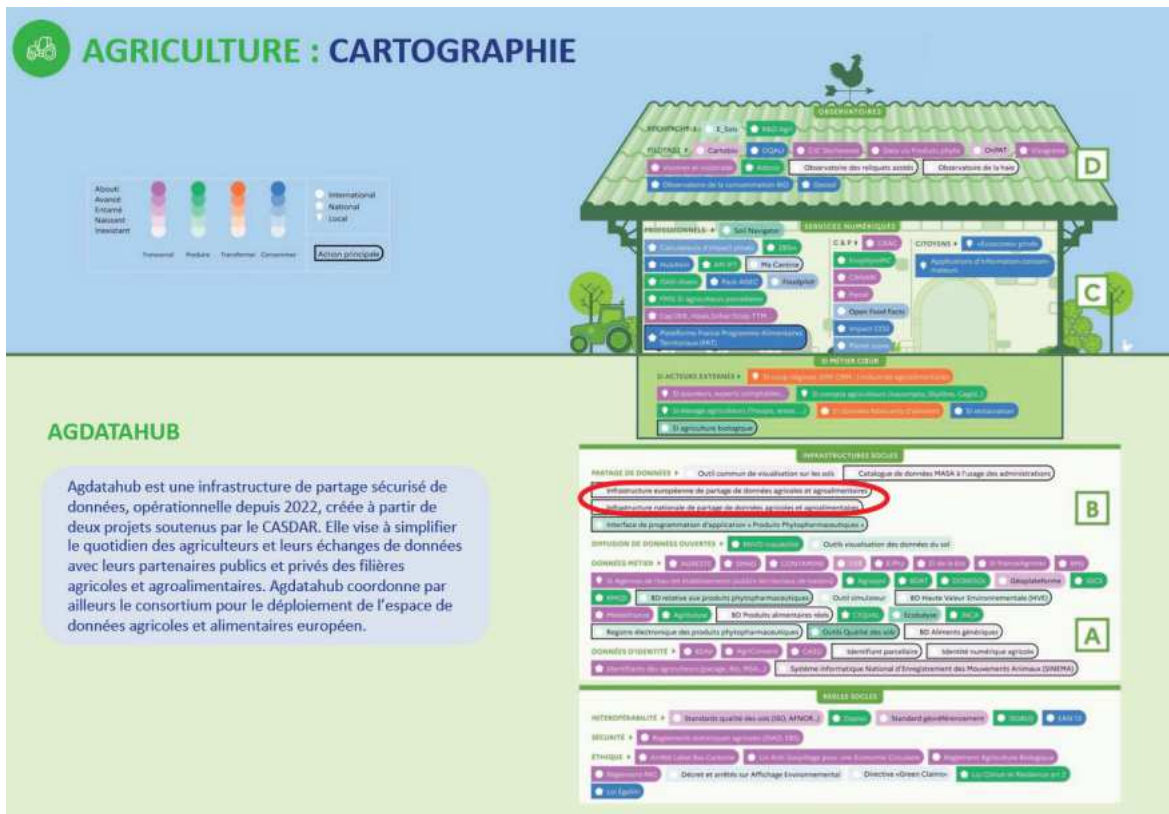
AGRICULTURE : CARTOGRAPHIE

OBSERVATOIRES

RECHERCHE ▸ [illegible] RAD Agri

PILOTAGE ▸ Carbalim OQALI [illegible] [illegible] OnPAT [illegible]

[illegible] Agreste Observatoire des reliquats azotés Observatoire de la haie

Observatoire de la consommation BIO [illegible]

D

Abouti
Avancé
Entamé
Naissant
Inexistant

Transversal Produire Transformer Consommer

International
National
Local

Action principale

SERVICES NUMÉRIQUES

PROFESSIONNELS ▸ Soil Navigator

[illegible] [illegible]

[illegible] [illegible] Ma Cantine

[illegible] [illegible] Foodplot

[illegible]

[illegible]

Plateforme France Programme Alimentaires Territoriaux (PAT)

C & P ▸ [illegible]

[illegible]

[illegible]

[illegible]

Open Food Facts

Impact CO2

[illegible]

CITOYENS ▸ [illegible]

Applications d'information consommateurs

C

SI MÉTIER CŒUR

SI ACTEURS EXTERNES ▸ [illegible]

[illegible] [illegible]

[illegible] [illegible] SI restauration

SI agriculture biologique

AGDATAHUB

Agdatahub est une infrastructure de partage sécurisé de données, opérationnelle depuis 2022, créée à partir de deux projets soutenus par le CASDAR. Elle vise à simplifier le quotidien des agriculteurs et leurs échanges de données avec leurs partenaires publics et privés des filières agricoles et agroalimentaires. Agdatahub coordonne par ailleurs le consortium pour le déploiement de l'espace de données agricoles et alimentaires européen.

INFRASTRUCTURES SOCLES

PARTAGE DE DONNÉES ▸ Outil commun de visualisation sur les sols Catalogue de données MASA à l'usage des administrations

Infrastructure européenne de partage de données agricoles et agroalimentaires

Infrastructure nationale de partage de données agricoles et agroalimentaires

Interface de programmation d'application « Produits Phytopharmaceutiques »

B

DIFFUSION DE DONNÉES OUVERTES ▸ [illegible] Outils visualisation des données du sol

DONNÉES MÉTIER ▸ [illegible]

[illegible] Géoplateforme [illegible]

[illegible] BD relative aux produits phytopharmaceutiques Outil simulateur BD Haute Valeur Environnementale (HVE)

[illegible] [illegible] BD Produits alimentaires réels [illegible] Ecobalyse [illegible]

Registre électronique des produits phytopharmaceutiques Outils Qualité des sols BD Aliments génériques

A

DONNÉES D'IDENTITÉ ▸ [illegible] Identifiant parcellaire Identité numérique agricole

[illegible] Système Informatique National d'Enregistrement des Mouvements Animaux (SINEMA)

RÈGLES SOCLES

INTEROPÉRABILITÉ ▸ Standards qualité des sols (ISO, AFNOR...) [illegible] Standard géoréférencement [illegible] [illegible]

SÉCURITÉ ▸ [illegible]

ÉTHIQUE ▸ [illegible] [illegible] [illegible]

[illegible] Décret et arrêtés sur Affichage Environnemental Directive «Green Claims» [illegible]

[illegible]